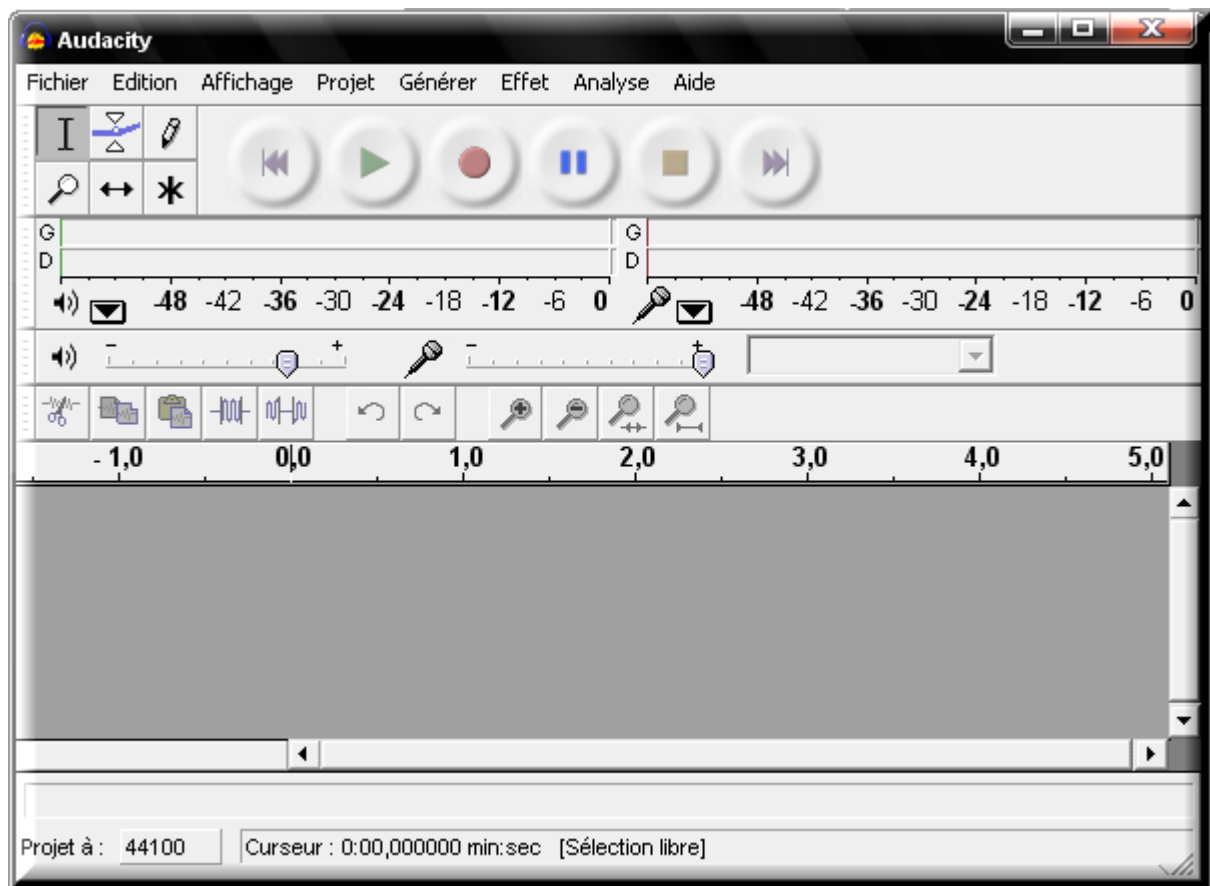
Audacity

Fichier Edition Affichage Projet Générer Effet Analyse Aide

G
D
-48 -42 -36 -30 -24 -18 -12 -6 0

G
D
-48 -42 -36 -30 -24 -18 -12 -6 0

- +
- +

- 1,0 0,0 1,0 2,0 3,0 4,0 5,0

Projet à : 44100 Curseur : 0:00,000000 min:sec [Sélection libre]